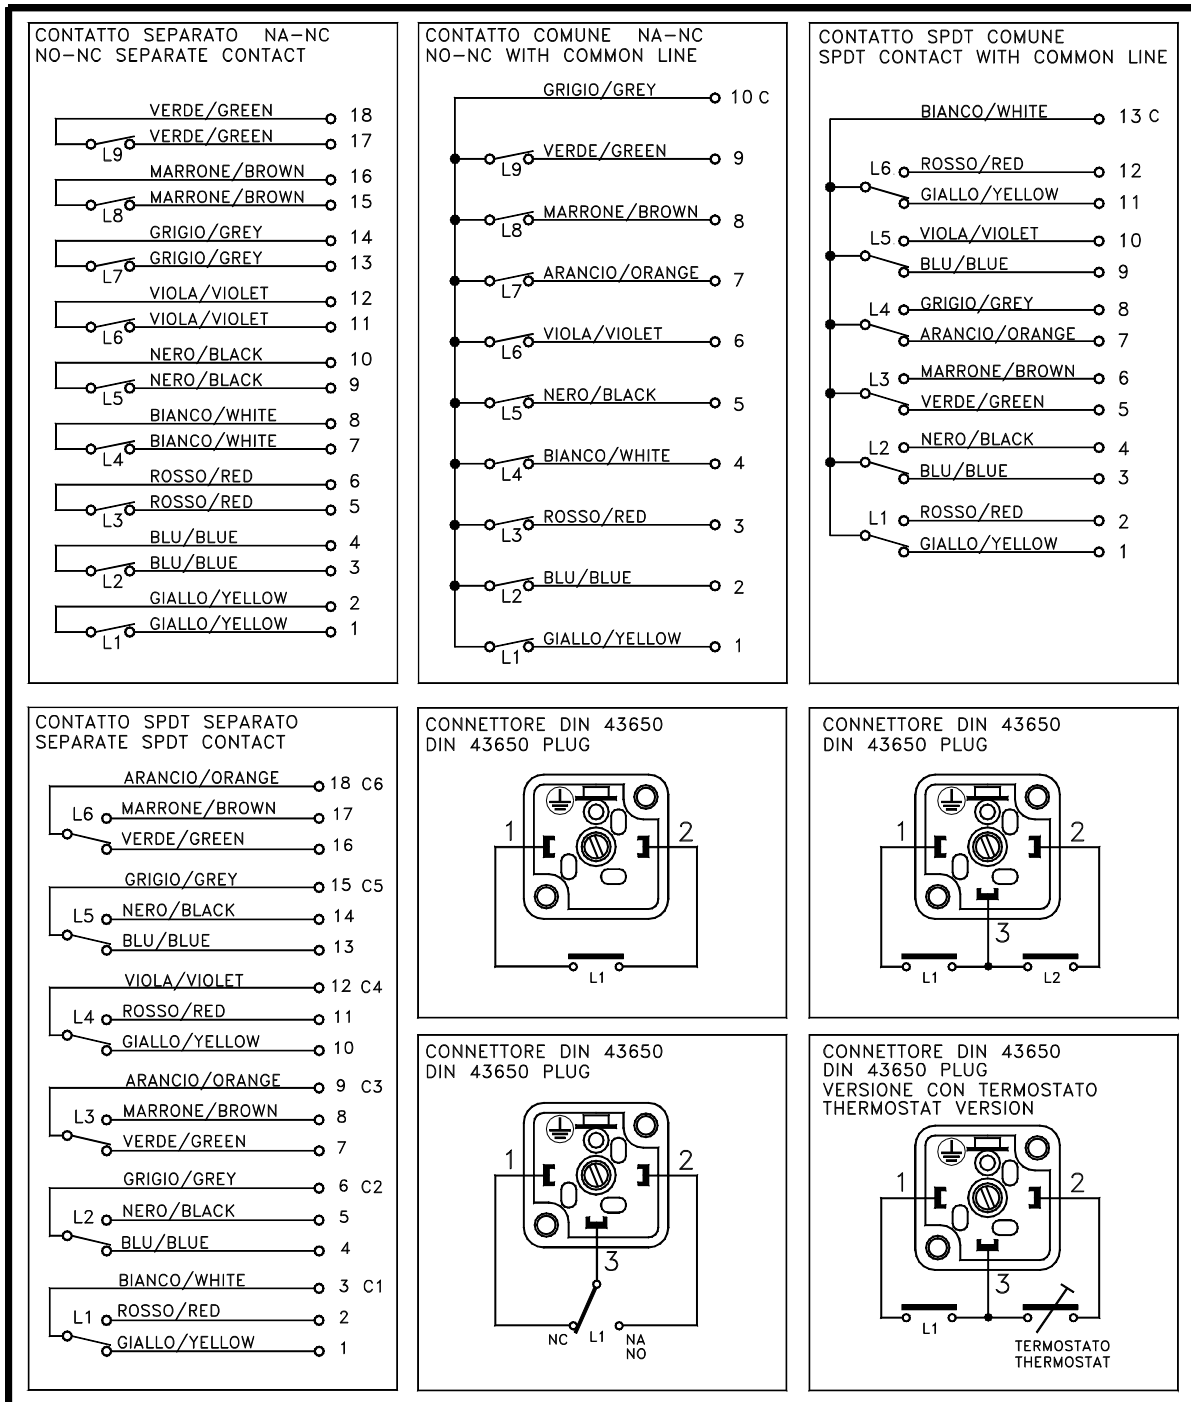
CONTATTO SEPARATO NA–NC
NO–NC SEPARATE CONTACT

VERDE/GREEN 18
VERDE/GREEN 17
L9
MARRONE/BROWN 16
MARRONE/BROWN 15
L8
GRIGIO/GREY 14
GRIGIO/GREY 13
L7
VIOLA/VIOLET 12
VIOLA/VIOLET 11
L6
NERO/BLACK 10
NERO/BLACK 9
L5
BIANCO/WHITE 8
BIANCO/WHITE 7
L4
ROSSO/RED 6
ROSSO/RED 5
L3
BLU/BLUE 4
BLU/BLUE 3
L2
GIALLO/YELLOW 2
GIALLO/YELLOW 1
L1

CONTATTO COMUNE NA–NC
NO–NC WITH COMMON LINE

GRIGIO/GREY 10 C
L9 VERDE/GREEN 9
L8 MARRONE/BROWN 8
L7 ARANCIO/ORANGE 7
L6 VIOLA/VIOLET 6
L5 NERO/BLACK 5
L4 BIANCO/WHITE 4
L3 ROSSO/RED 3
L2 BLU/BLUE 2
L1 GIALLO/YELLOW 1

CONTATTO SPDT COMUNE
SPDT CONTACT WITH COMMON LINE

BIANCO/WHITE 13 C
L6 ROSSO/RED 12
GIALLO/YELLOW 11
L5 VIOLA/VIOLET 10
BLU/BLUE 9
L4 GRIGIO/GREY 8
ARANCIO/ORANGE 7
L3 MARRONE/BROWN 6
VERDE/GREEN 5
L2 NERO/BLACK 4
BLU/BLUE 3
L1 ROSSO/RED 2
GIALLO/YELLOW 1

CONTATTO SPDT SEPARATO
SEPARATE SPDT CONTACT

ARANCIO/ORANGE 18 C6
L6 MARRONE/BROWN 17
VERDE/GREEN 16
GRIGIO/GREY 15 C5
L5 NERO/BLACK 14
BLU/BLUE 13
VIOLA/VIOLET 12 C4
L4 ROSSO/RED 11
GIALLO/YELLOW 10
ARANCIO/ORANGE 9 C3
L3 MARRONE/BROWN 8
VERDE/GREEN 7
GRIGIO/GREY 6 C2
L2 NERO/BLACK 5
BLU/BLUE 4
BIANCO/WHITE 3 C1
L1 ROSSO/RED 2
GIALLO/YELLOW 1

CONNETTORE DIN 43650
DIN 43650 PLUG
1 2
L1

CONNETTORE DIN 43650
DIN 43650 PLUG
1 2 3
L1 L2

CONNETTORE DIN 43650
DIN 43650 PLUG
1 2 3
NC L1 NA NO

CONNETTORE DIN 43650
DIN 43650 PLUG
VERSIONE CON TERMOSTATO
THERMOSTAT VERSION
1 2 3
L1
TERMOSTATO
THERMOSTAT